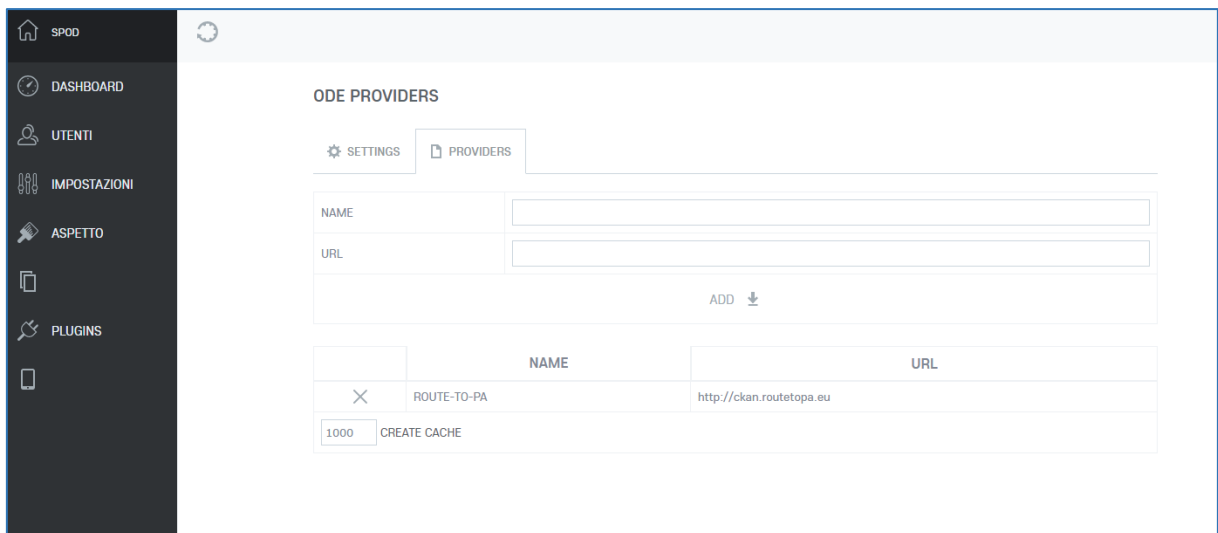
SPOD

DASHBOARD

UTENTI

IMPOSTAZIONI

ASPETTO

PLUGINS

ODE PROVIDERS

SETTINGS

PROVIDERS

NAME

URL

ADD

| | NAME | URL |
|---|---|---|
| × | ROUTE-TO-PA | http://ckan.routetopa.eu |

1000 CREATE CACHE